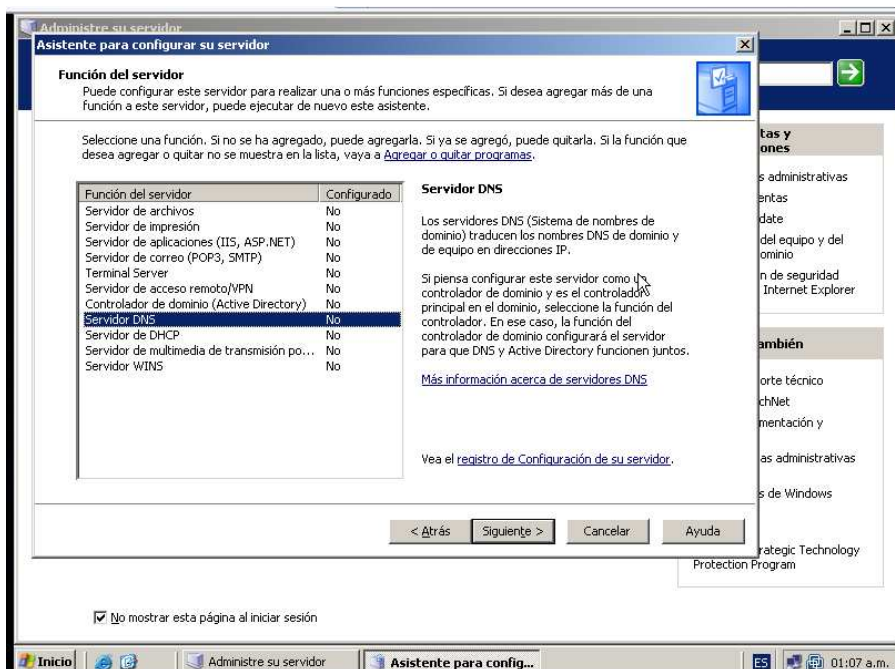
Administre su servidor

Asistente para configurar su servidor

Función del servidor
Puede configurar este servidor para realizar una o más funciones específicas. Si desea agregar más de una función a este servidor, puede ejecutar de nuevo este asistente.

Seleccione una función. Si no se ha agregado, puede agregarla. Si ya se agregó, puede quitarla. Si la función que desea agregar o quitar no se muestra en la lista, vaya a Agregar o quitar programas.

| Función del servidor | Configurado |
|---|---|
| Servidor de archivos | No |
| Servidor de impresión | No |
| Servidor de aplicaciones (IIS, ASP.NET) | No |
| Servidor de correo (POP3, SMTP) | No |
| Terminal Server | No |
| Servidor de acceso remoto/VPN | No |
| Controlador de dominio (Active Directory) | No |
| Servidor DNS | No |
| Servidor de DHCP | No |
| Servidor de multimedia de transmisión po... | No |
| Servidor WINS | No |

Servidor DNS

Los servidores DNS (Sistema de nombres de dominio) traducen los nombres DNS de dominio y de equipo en direcciones IP.

Si piensa configurar este servidor como un controlador de dominio y es el controlador principal en el dominio, seleccione la función del controlador. En ese caso, la función del controlador de dominio configurará el servidor para que DNS y Active Directory funcionen juntos.

Más información acerca de servidores DNS

Vea el registro de Configuración de su servidor.

< Atrás | Siguiente > | Cancelar | Ayuda

tas y
ones
s administrativas
entas
date
del equipo y del
ominio
n de seguridad
Internet Explorer
ambién
orte técnico
chNet
mentación y
as administrativas
s de Windows
rategic Technology
Protection Program

No mostrar esta página al iniciar sesión

Inicio | Administre su servidor | Asistente para config... | ES | 01:07 a.m.